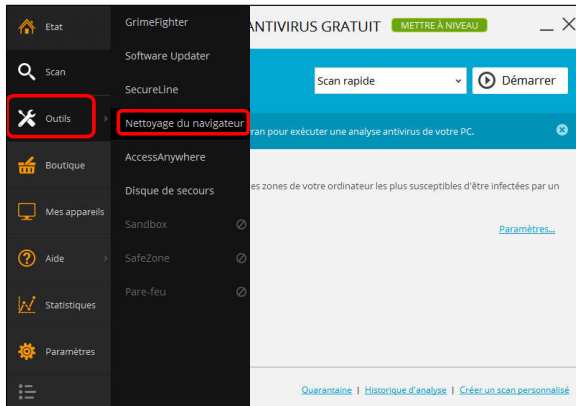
Etat
Scan
Outils
Boutique
Mes appareils
Aide
Statistiques
Paramètres

GrimeFighter
Software Updater
SecureLine
Nettoyage du navigateur
AccessAnywhere
Disque de secours
Sandbox
SafeZone
Pare-feu

ANTIVIRUS GRATUIT METTRE À NIVEAU

Scan rapide
Démarrer

ran pour exécuter une analyse antivirus de votre PC.

es zones de votre ordinateur les plus susceptibles d'être infectées par un

Paramètres...

Quarantaine | Historique d'analyse | Créer un scan personnalisé